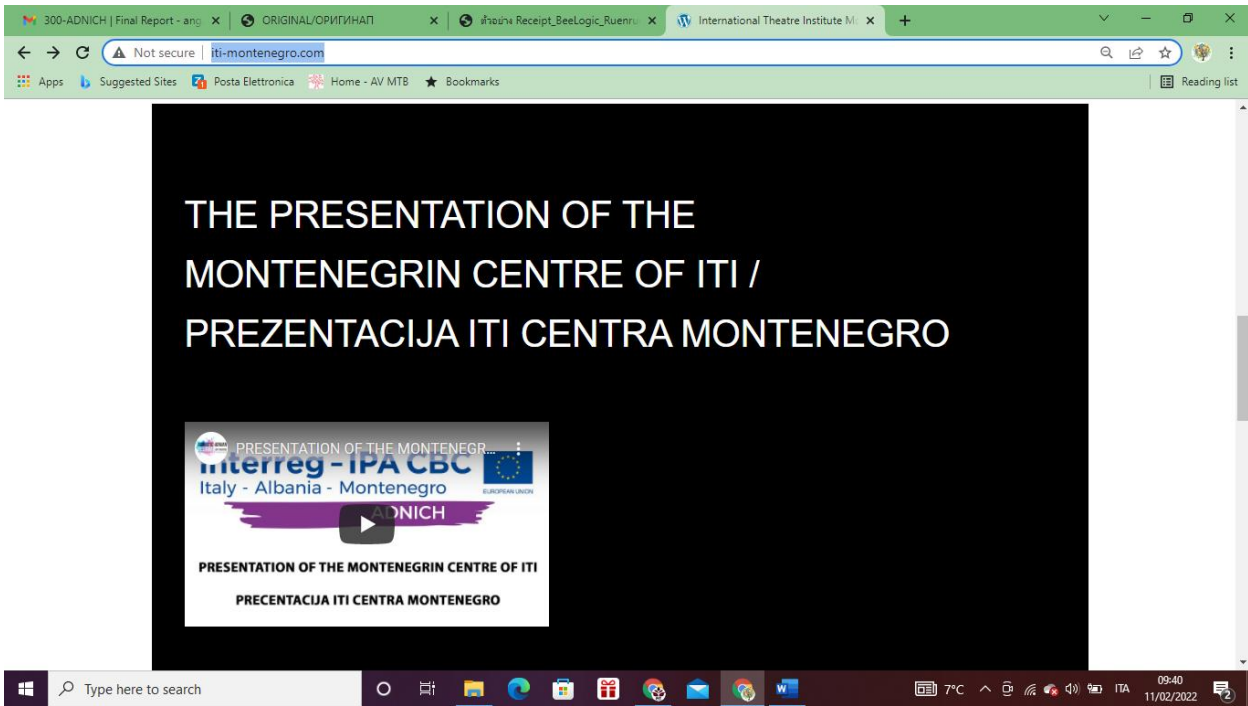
300-ADNICH | Final Report - ang ×
ORIGINAL/ОРИГИНАЛ ×
ตัวอย่าง Receipt_BeeLogic_Ruenru ×
International Theatre Institute M ×
+

Not secure | iti-montenegro.com

Apps
Suggested Sites
Posta Elettronica
Home - AV MTB
Bookmarks
Reading list

THE PRESENTATION OF THE MONTENEGRIN CENTRE OF ITI / PREZENTACIJA ITI CENTRA MONTENEGRO

PRESENTATION OF THE MONTENEGR...
Interreg - IPA CBC
Italy - Albania - Montenegro
EUROPEAN UNION
ADNICH
PRESENTATION OF THE MONTENEGRIN CENTRE OF ITI
PRECENTACIJA ITI CENTRA MONTENEGRO

Type here to search
7°C
ITA
09:40
11/02/2022
2